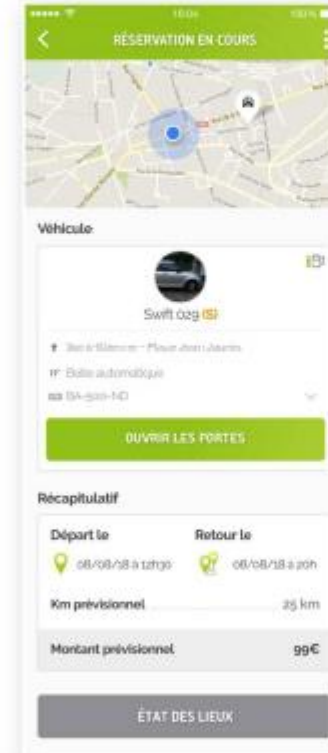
10:04 100%

RÉSERVATION EN COURS

Véhicule

Swift 029 (S)

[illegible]

Boîte automatique

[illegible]

OUVRIR LES PORTES

Récapitulatif

Départ le

08/08/18 à 12h30

Retour le

08/08/18 à 20h

Km prévisionnel 25 km

Montant prévisionnel 99€

ÉTAT DES LIEUX